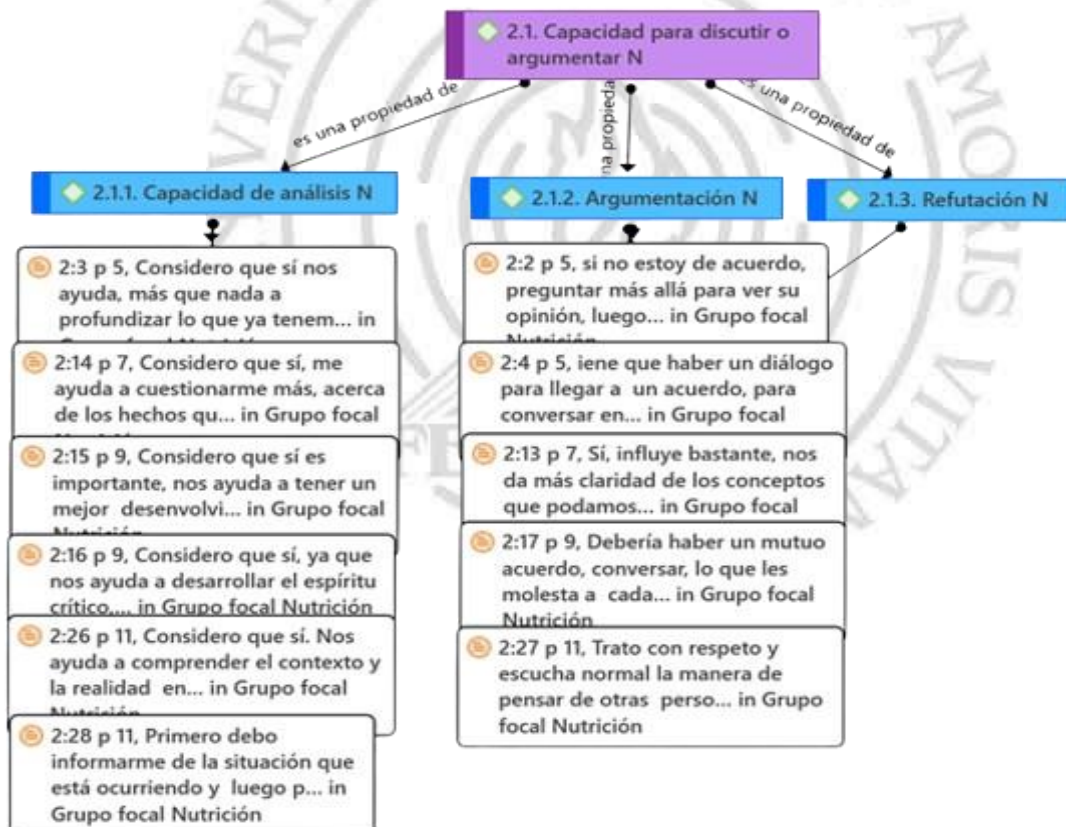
2.1. Capacidad para discutir o argumentar N

es una propiedad de

na propieda

es una propiedad de

2.1.1. Capacidad de análisis N

2.1.2. Argumentación N

2.1.3. Refutación N

2:3 p 5, Considero que sí nos ayuda, más que nada a profundizar lo que ya tenem... in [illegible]

2:14 p 7, Considero que sí, me ayuda a cuestionarme más, acerca de los hechos qu... in Grupo focal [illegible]

2:15 p 9, Considero que sí es importante, nos ayuda a tener un mejor desenvolvi... in Grupo focal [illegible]

2:16 p 9, Considero que sí, ya que nos ayuda a desarrollar el espíritu crítico,... in Grupo focal Nutrición

2:26 p 11, Considero que sí. Nos ayuda a comprender el contexto y la realidad en... in Grupo focal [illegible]

2:28 p 11, Primero debo informarme de la situación que está ocurriendo y luego p... in Grupo focal Nutrición

2:2 p 5, si no estoy de acuerdo, preguntar más allá para ver su opinión, luego... in Grupo focal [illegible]

2:4 p 5, iene que haber un diálogo para llegar a un acuerdo, para conversar en... in Grupo focal

2:13 p 7, Sí, influye bastante, nos da más claridad de los conceptos que podamos... in Grupo focal

2:17 p 9, Debería haber un mutuo acuerdo, conversar, lo que les molesta a cada... in Grupo focal Nutrición

2:27 p 11, Trato con respeto y escucha normal la manera de pensar de otras perso... in Grupo focal Nutrición